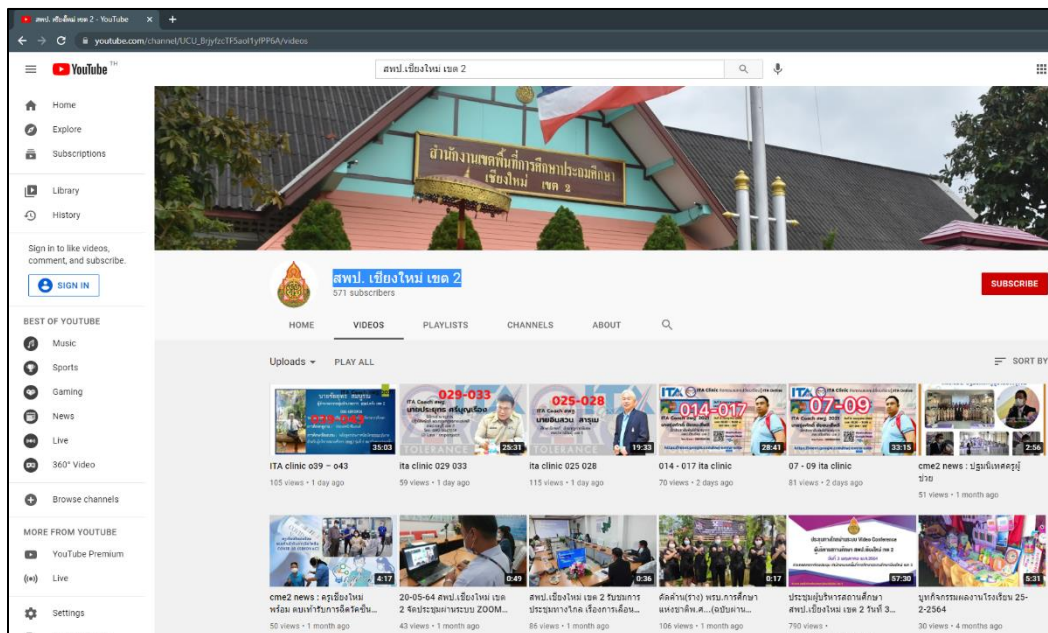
สพป. เชียงใหม่ เขต 2 - YouTube

youtube.com/channel/UCU_BrjyfzcTF5aol1yfPP6A/videos

YouTube TH

สพป.เชียงใหม่ เขต 2

Home
Explore
Subscriptions
Library
History

Sign in to like videos, comment, and subscribe.

SIGN IN

BEST OF YOUTUBE
Music
Sports
Gaming
News
Live
360° Video

Browse channels

MORE FROM YOUTUBE
YouTube Premium
Live

Settings

สำนักงานเขตพื้นที่การศึกษาประถมศึกษา เชียงใหม่ เขต 2

สพป. เชียงใหม่ เขต 2
571 subscribers

SUBSCRIBE

HOME VIDEOS PLAYLISTS CHANNELS ABOUT

Uploads PLAY ALL

SORT BY

035-043 35:03
ITA clinic 039 ~ 043
105 views • 1 day ago

029-033 25:31
ita clinic 029 033
59 views • 1 day ago

025-028 19:33
ita clinic 025 028
115 views • 1 day ago

014-017 28:41
014 - 017 ita clinic
70 views • 2 days ago

07-09 33:15
07 - 09 ita clinic
81 views • 2 days ago

2:56
cme2 news : ปฐมนิเทศครูผู้ช่วย
51 views • 1 month ago

4:17
cme2 news : ครูเชียงใหม่ พร้อม คนเข้ารับการฉีดวัคซีน...
50 views • 1 month ago

0:49
20-05-64 สพป.เชียงใหม่ เขต 2 จัดประชุมผ่านระบบ ZOOM...
43 views • 1 month ago

0:36
สพป.เชียงใหม่ เขต 2 รับชมการประชุมทางไกล เรื่องการเลื่อน...
86 views • 1 month ago

0:17
คัดค้าน(ร่าง) พรบ.การศึกษาแห่งชาติพ.ศ...(ฉบับผ่าน...
106 views • 1 month ago

57:30
ประชุมผู้บริหารสถานศึกษา สพป.เชียงใหม่ เขต 2 วันที่ 3...
790 views •

5:31
บูทกิจกรรมผลงานโรงเรียน 25-2-2564
30 views • 4 months ago